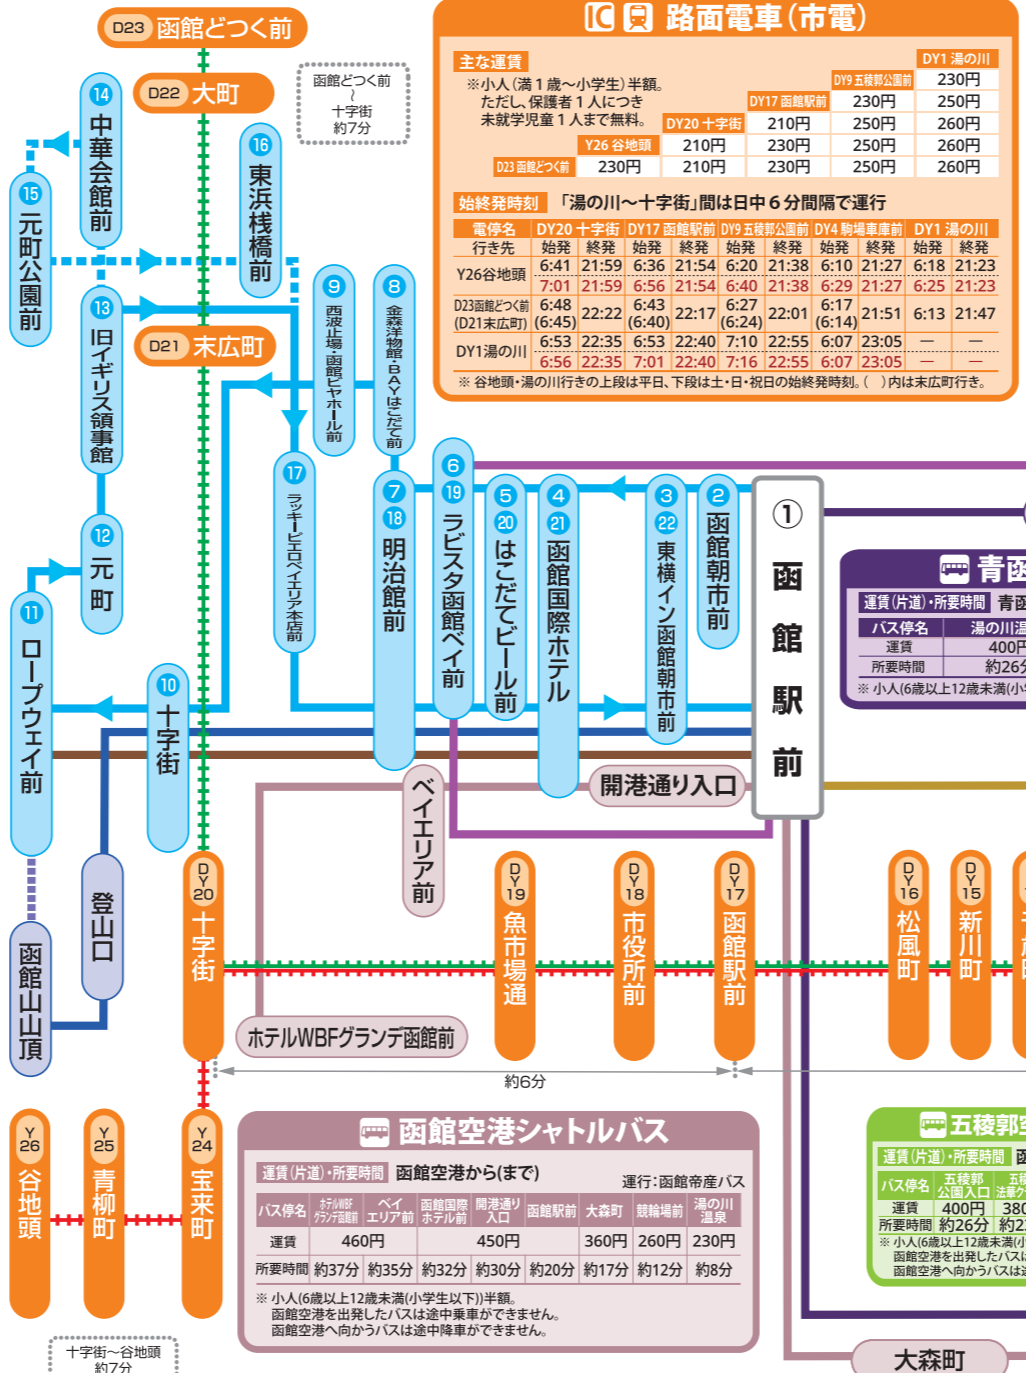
D23 函館どつく前

D22 大町

函館どつく前
~
十字街
約7分

14 中華会館前

15 元町公園前

16 東浜桟橋前

13 旧イギリス領事館

D21 末広町

9 西波止場・函館ヒヤホール前

8 金森洋物館・BAYはこだて前

12 元町

11 ロープウェイ前

17 ラッキーピエロベイエリア本店前

7 18 明治館前

6 19 ラビスタ函館ベイ前

5 20 はこだてビール前

4 21 函館国際ホテル

3 22 東横イン函館朝市前

2 函館朝市前

① 函館駅前

10 十字街

ベイエリア前

開港通り入口

登山口

函館山山頂

DY20 十字街

DY19 魚市場通

DY18 市役所前

DY17 函館駅前

DY16 松風町

DY15 新川町

ホテルWBFグランデ函館前

約6分

Y26 谷地頭

Y25 青柳町

Y24 宝来町

十字街~谷地頭
約7分

IC 路面電車(市電)

主な運賃
※小人(満1歳~小学生)半額。
ただし、保護者1人につき
未就学児童1人まで無料。

| | | | | DY1 湯の川 |
|---|---|---|---|---|
| | | | DY9 五稜郭公園前 | 230円 |
| | | DY17 函館駅前 | 230円 | 250円 |
| | DY20 十字街 | 210円 | 250円 | 260円 |
| Y26 谷地頭 | 210円 | 230円 | 250円 | 260円 |
| D23 函館どつく前 230円 | 210円 | 230円 | 250円 | 260円 |

始終発時刻 「湯の川~十字街」間は日中6分間隔で運行

| 電停名 | DY20 十字街 | | DY17 函館駅前 | | DY9 五稜郭公園前 | | DY4 駒場車庫前 | | DY1 湯の川 | |
|---|---|---|---|---|---|---|---|---|---|---|
| 行き先 | 始発 | 終発 | 始発 | 終発 | 始発 | 終発 | 始発 | 終発 | 始発 | 終発 |
| Y26谷地頭 | 6:41 | 21:59 | 6:36 | 21:54 | 6:20 | 21:38 | 6:10 | 21:27 | 6:18 | 21:23 |
| | 7:01 | 21:59 | 6:56 | 21:54 | 6:40 | 21:38 | 6:29 | 21:27 | 6:25 | 21:23 |
| D23函館どつく前 (D21末広町) | 6:48 (6:45) | 22:22 | 6:43 (6:40) | 22:17 | 6:27 (6:24) | 22:01 | 6:17 (6:14) | 21:51 | 6:13 | 21:47 |
| DY1湯の川 | 6:53 | 22:35 | 6:53 | 22:40 | 7:10 | 22:55 | 6:07 | 23:05 | — | — |
| | 6:56 | 22:35 | 7:01 | 22:40 | 7:16 | 22:55 | 6:07 | 23:05 | — | — |

※ 谷地頭・湯の川行きの上段は平日、下段は土・日・祝日の始終発時刻。( )内は末広町行き。

青函

運賃(片道)・所要時間 青函

| バス停名 | 湯の川温 |
|---|---|
| 運賃 | 400円 |
| 所要時間 | 約26分 |

※ 小人(6歳以上12歳未満(小

函館空港シャトルバス

運賃(片道)・所要時間 函館空港から(まで) 運行:函館帝産バス

| バス停名 | ホテルWBFグランデ函館 | ベイエリア前 | 函館国際ホテル前 | 開港通り入口 | 函館駅前 | 大森町 | 競輪場前 | 湯の川温泉 |
|---|---|---|---|---|---|---|---|---|
| 運賃 | 460円 | | 450円 | | | 360円 | 260円 | 230円 |
| 所要時間 | 約37分 | 約35分 | 約32分 | 約30分 | 約20分 | 約17分 | 約12分 | 約8分 |

※ 小人(6歳以上12歳未満(小学生以下))半額。
函館空港を出発したバスは途中乗車ができません。
函館空港へ向かうバスは途中降車ができません。

五稜郭

運賃(片道)・所要時間 函

| バス停名 | 五稜郭公園入口 | 五稜 法華 |
|---|---|---|
| 運賃 | 400円 | 380 |
| 所要時間 | 約26分 | 約2 |

※ 小人(6歳以上12歳未満(小
函館空港を出発したバスは
函館空港へ向かうバスは

大森町